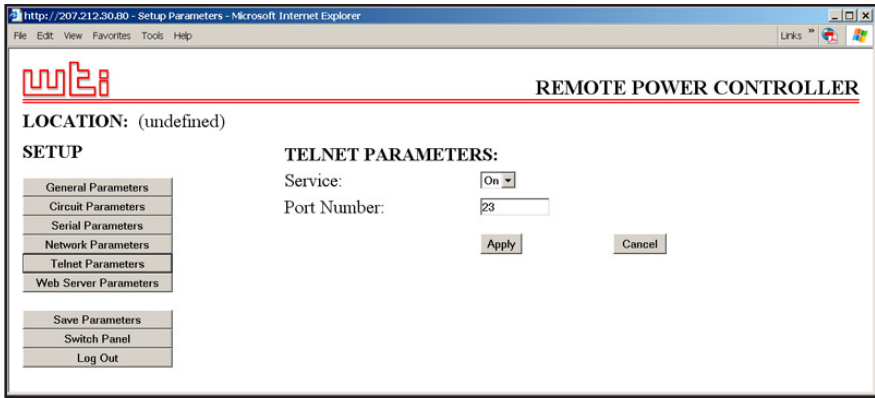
http://207.212.30.80 - Setup Parameters - Microsoft Internet Explorer

File Edit View Favorites Tools Help

Links »

wti

REMOTE POWER CONTROLLER

LOCATION: (undefined)

SETUP

General Parameters
Circuit Parameters
Serial Parameters
Network Parameters
Telnet Parameters
Web Server Parameters

Save Parameters
Switch Panel
Log Out

TELNET PARAMETERS:

Service: On

Port Number: 23

Apply Cancel